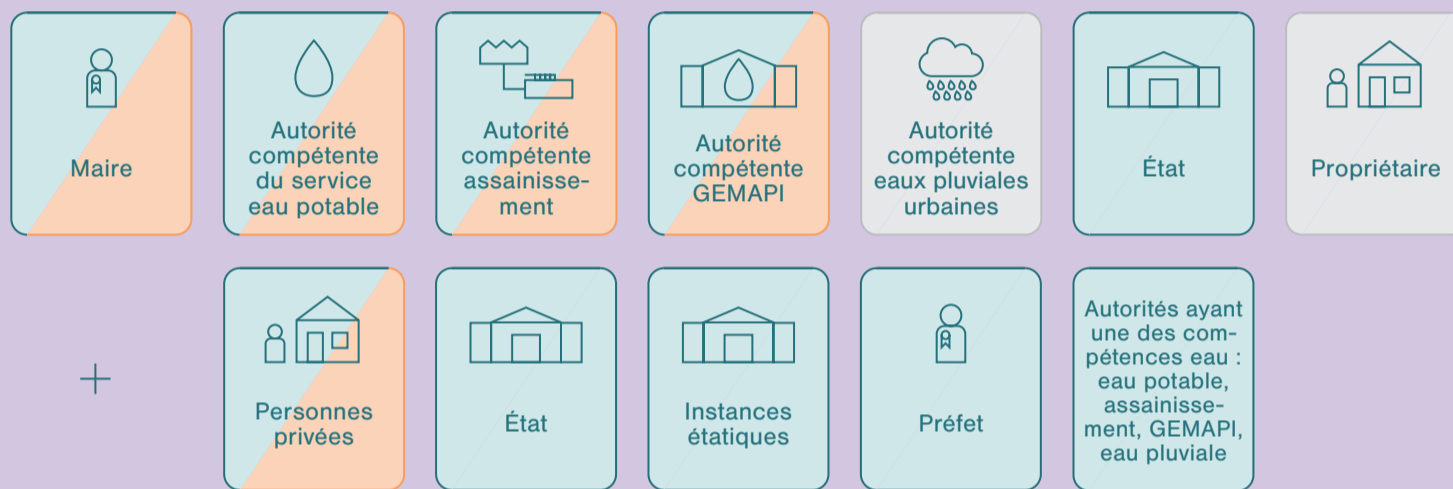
Maire

Autorité compétente du service eau potable

Autorité compétente assainissement

Autorité compétente GEMAPI

Autorité compétente eaux pluviales urbaines

État

Propriétaire

+

Personnes privées

État

Instances étatiques

Préfet

Autorités ayant une des compétences eau : eau potable, assainissement, GEMAPI, eau pluviale